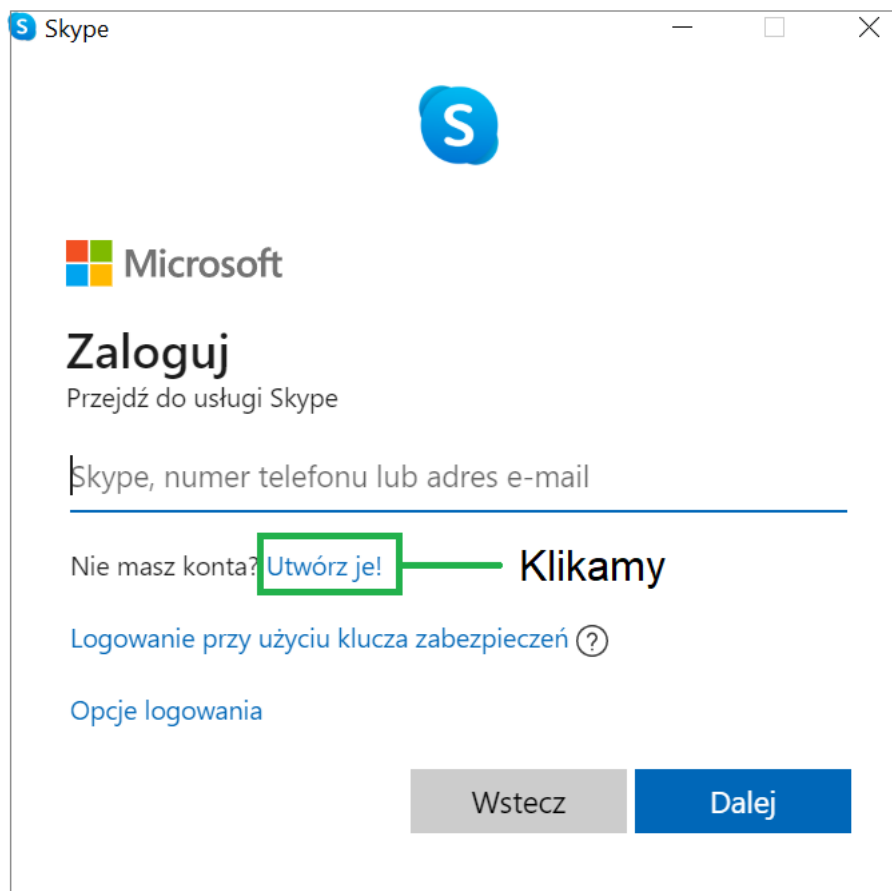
Skype

Microsoft

Zaloguj

Przejdź do usługi Skype

Skype, numer telefonu lub adres e-mail

Nie masz konta? Utwórz je!

Klikamy

Logowanie przy użyciu klucza zabezpieczeń ?

Opcje logowania

Wstecz

Dalej